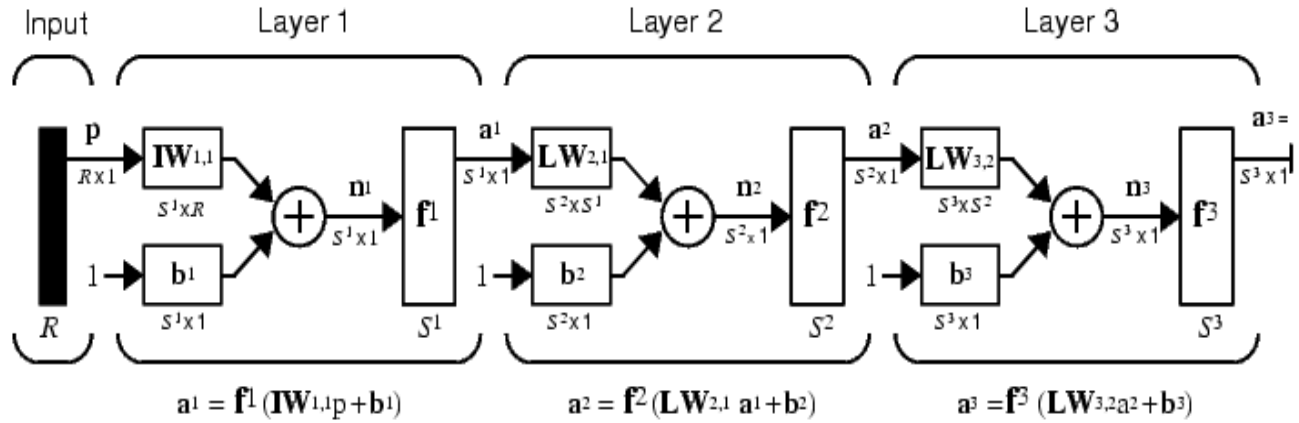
Input Layer 1 Layer 2 Layer 3

p
$R \times 1$
$\mathbf{IW}^{1,1}$
$S^1 \times R$
1
$\mathbf{b}^1$
$S^1 \times 1$
$\mathbf{n}^1$
$S^1 \times 1$
$\mathbf{f}^1$
$S^1$
$R$

$\mathbf{a}^1$
$S^1 \times 1$
$\mathbf{LW}^{2,1}$
$S^2 \times S^1$
1
$\mathbf{b}^2$
$S^2 \times 1$
$\mathbf{n}^2$
$S^2 \times 1$
$\mathbf{f}^2$
$S^2$

$\mathbf{a}^2$
$S^2 \times 1$
$\mathbf{LW}^{3,2}$
$S^3 \times S^2$
1
$\mathbf{b}^3$
$S^3 \times 1$
$\mathbf{n}^3$
$S^3 \times 1$
$\mathbf{f}^3$
$S^3$
$\mathbf{a}^3 =$
$S^3 \times 1$

$\mathbf{a}^1 = \mathbf{f}^1(\mathbf{IW}^{1,1}\mathrm{p} + \mathbf{b}^1)$ $\mathbf{a}^2 = \mathbf{f}^2(\mathbf{LW}^{2,1}\ \mathbf{a}^1 + \mathbf{b}^2)$ $\mathbf{a}^3 = \mathbf{f}^3(\mathbf{LW}^{3,2}\mathrm{a}^2 + \mathbf{b}^3)$